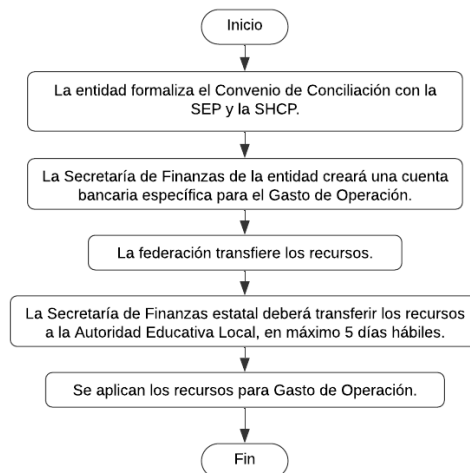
Inicio

La entidad formaliza el Convenio de Conciliación con la SEP y la SHCP.

La Secretaría de Finanzas de la entidad creará una cuenta bancaria específica para el Gasto de Operación.

La federación transfiere los recursos.

La Secretaría de Finanzas estatal deberá transferir los recursos a la Autoridad Educativa Local, en máximo 5 días hábiles.

Se aplican los recursos para Gasto de Operación.

Fin